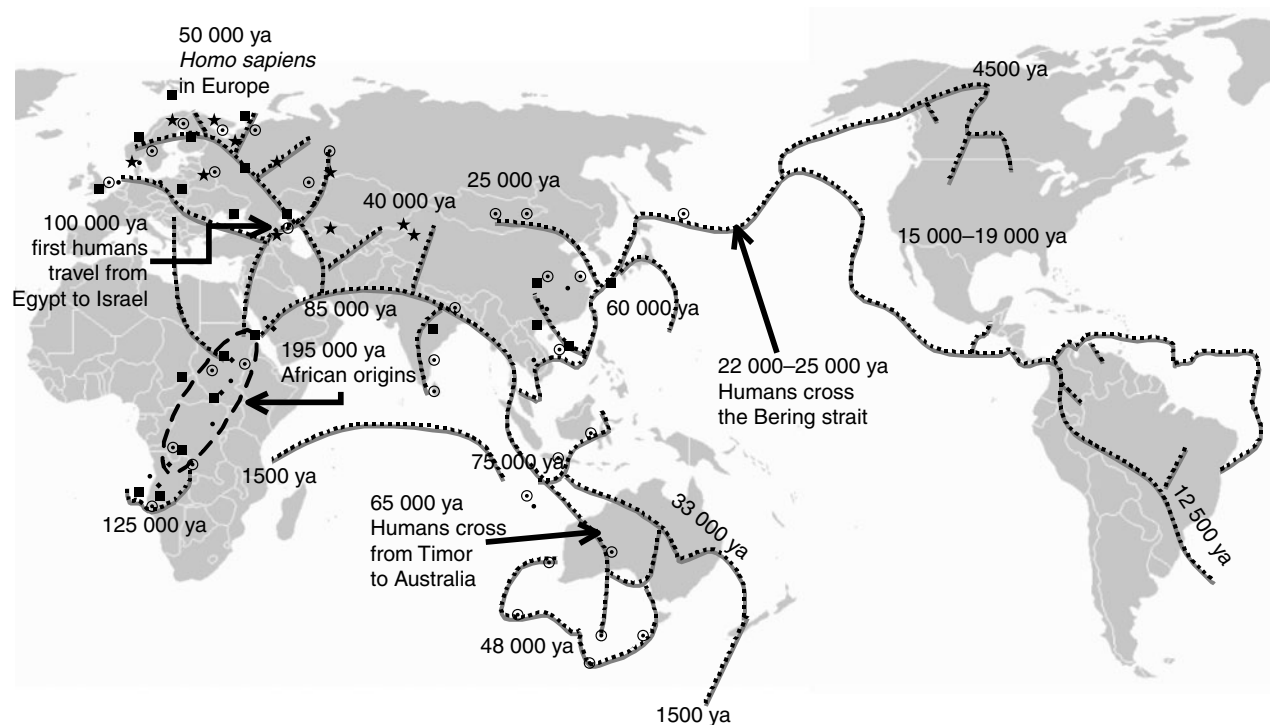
50 000 ya
*Homo sapiens*
in Europe

4500 ya

25 000 ya

40 000 ya

100 000 ya
first humans
travel from
Egypt to Israel

15 000–19 000 ya

85 000 ya

60 000 ya

195 000 ya
African origins

22 000–25 000 ya
Humans cross
the Bering strait

1500 ya

75 000 ya

125 000 ya

65 000 ya
Humans cross
from Timor
to Australia

33 000 ya

12 500 ya

48 000 ya

1500 ya